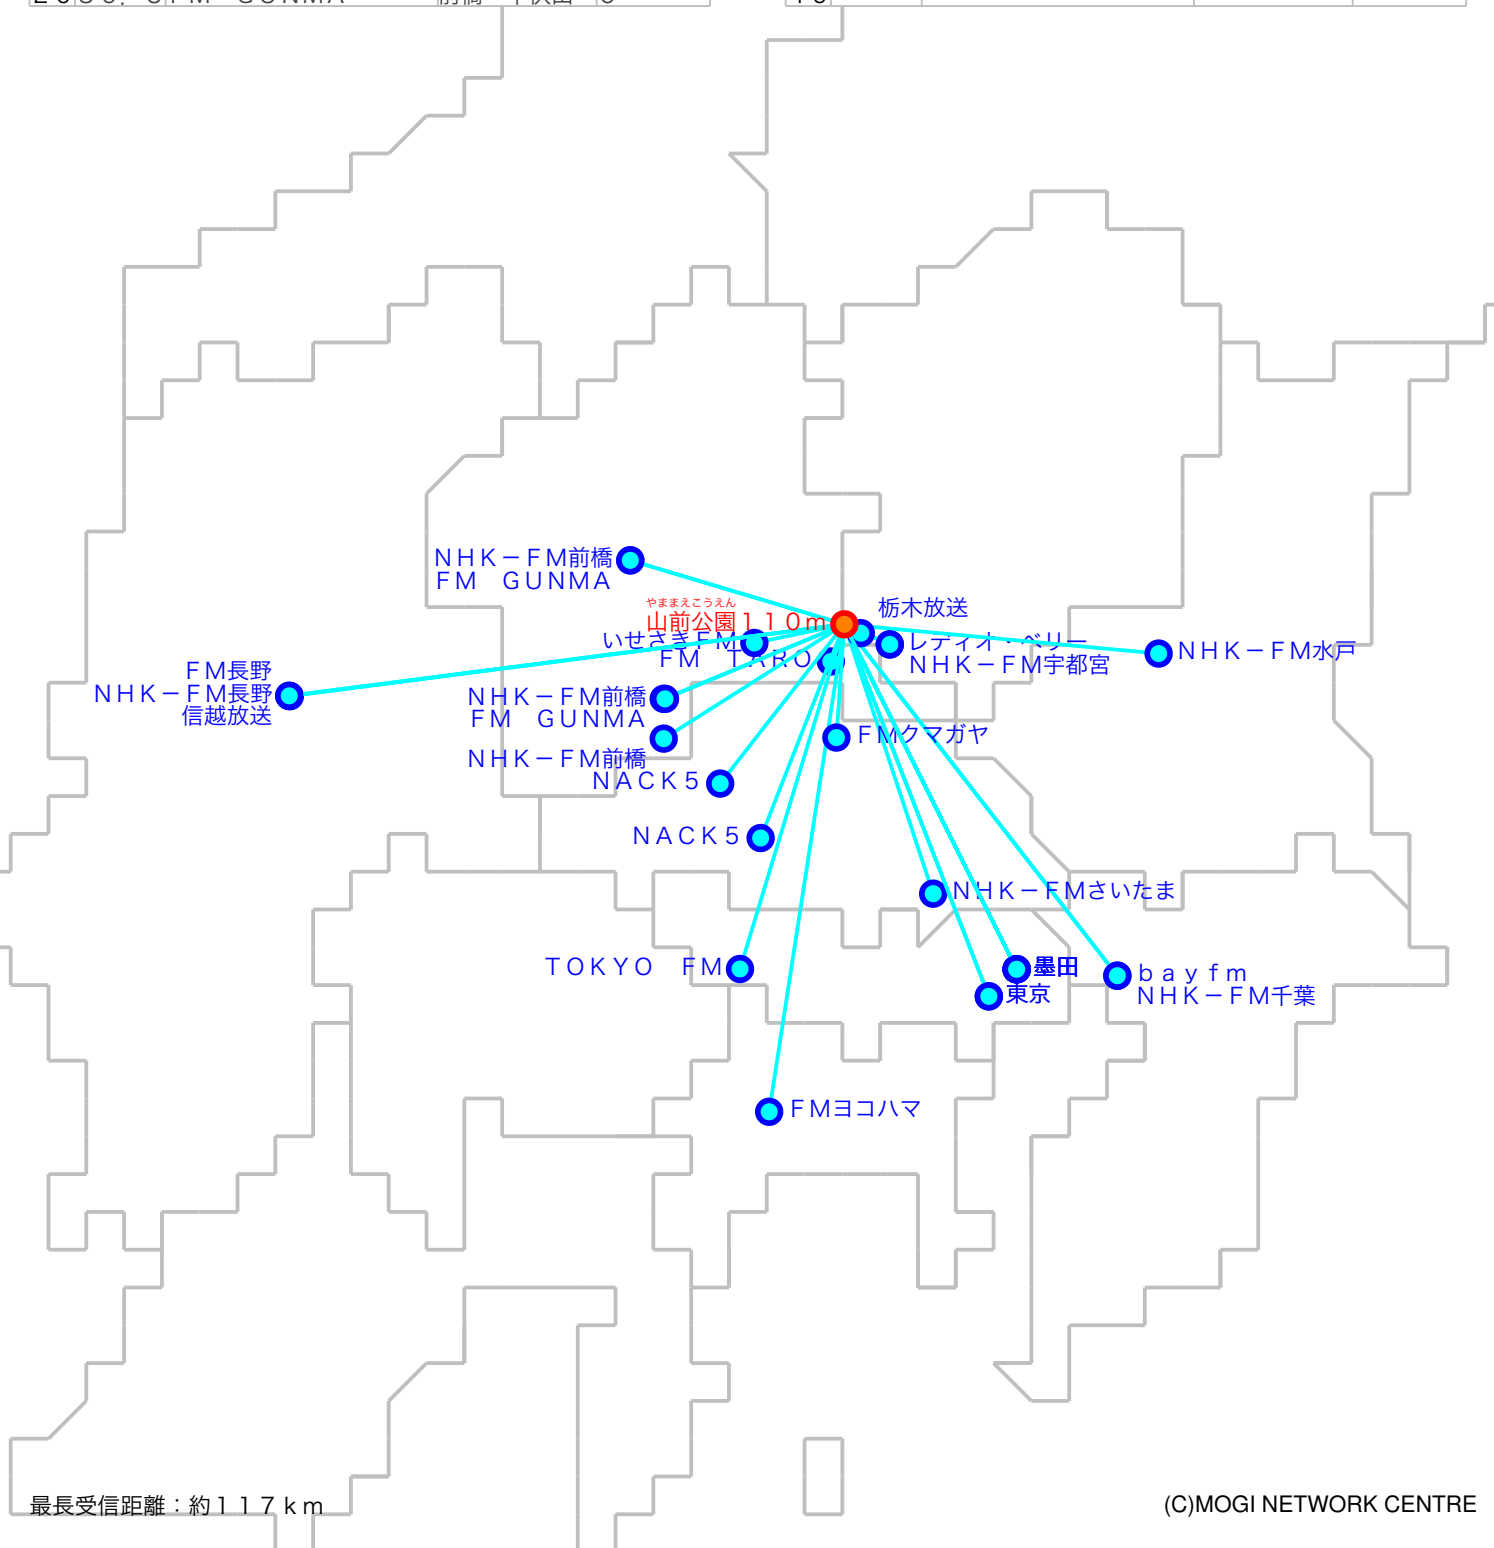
ＮＨＫ－ＦＭ前橋
ＦＭ　ＧＵＮＭＡ

やまさえこうえん
山前公園１１０ｍ

栃木放送

いせさきＦＭ
ＦＭ　ＴＡＲＯ

レディオ・ベリー
ＮＨＫ－ＦＭ宇都宮

ＮＨＫ－ＦＭ水戸

ＦＭ長野
ＮＨＫ－ＦＭ長野
信越放送

ＮＨＫ－ＦＭ前橋
ＦＭ　ＧＵＮＭＡ

ＮＨＫ－ＦＭ前橋

ＦＭクマガヤ

ＮＡＣＫ５

ＮＡＣＫ５

ＮＨＫ－ＦＭさいたま

ＴＯＫＹＯ　ＦＭ

墨田

東京

ｂａｙｆｍ
ＮＨＫ－ＦＭ千葉

ＦＭヨコハマ

最長受信距離：約１１７ｋｍ

(C)MOGI NETWORK CENTRE